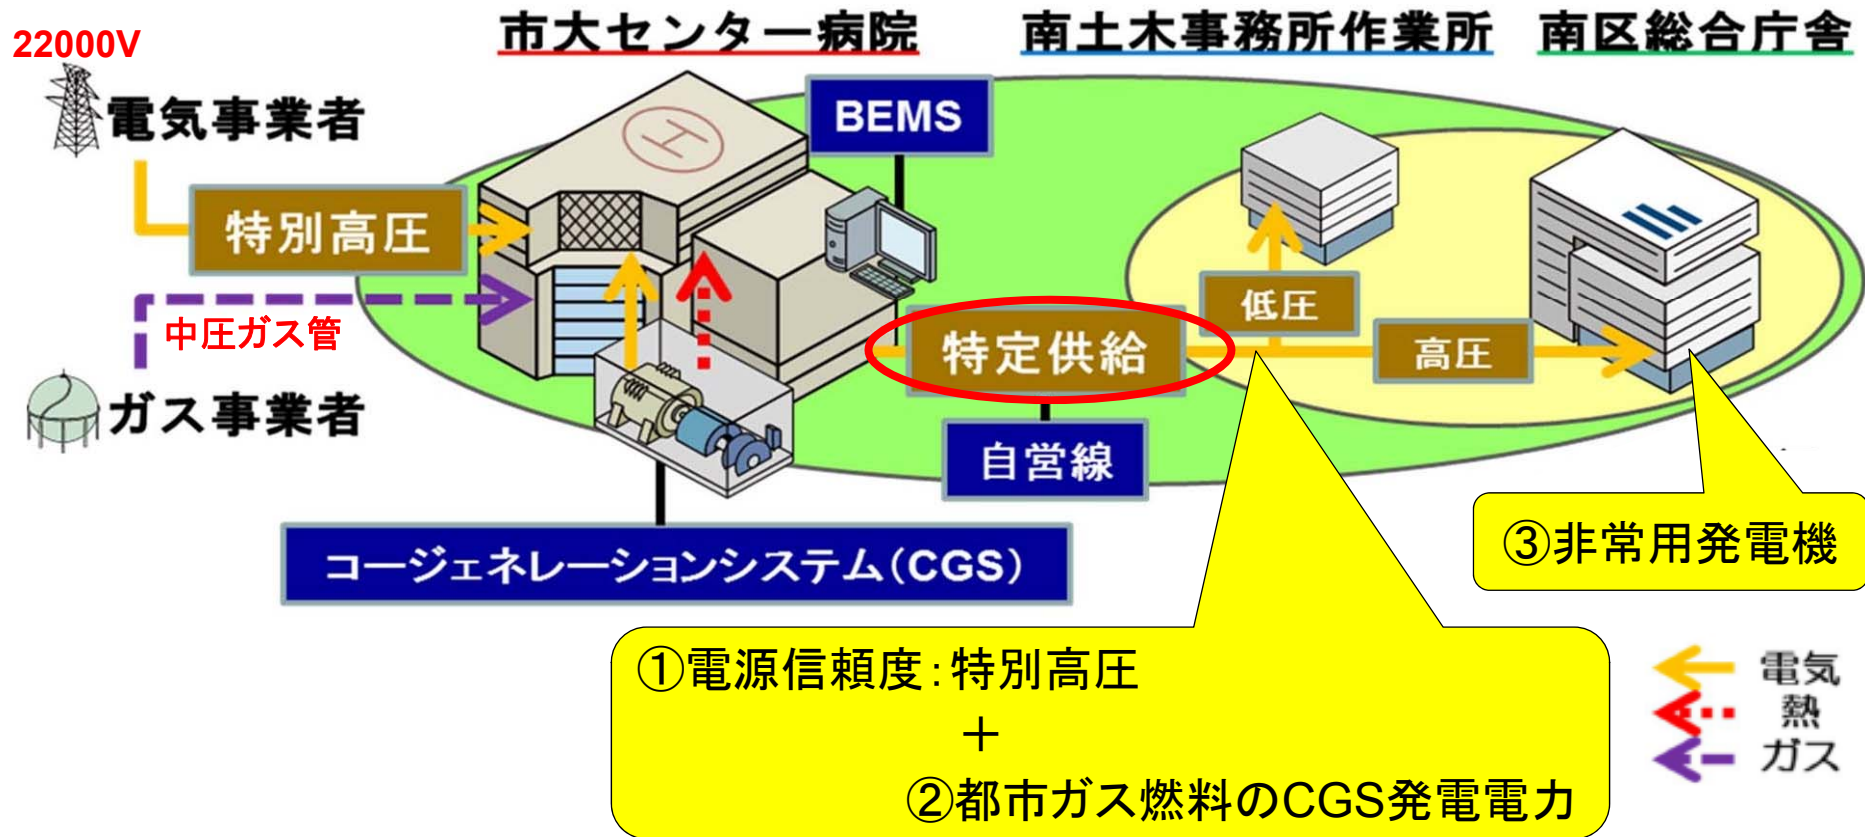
22000V

市大センター病院　南土木事務所作業所　南区総合庁舎

電気事業者

BEMS

特別高圧

中圧ガス管

ガス事業者

特定供給

低圧

高圧

自営線

コージェネレーションシステム(CGS)

③非常用発電機

①電源信頼度:特別高圧
＋
②都市ガス燃料のCGS発電電力

電気
熱
ガス